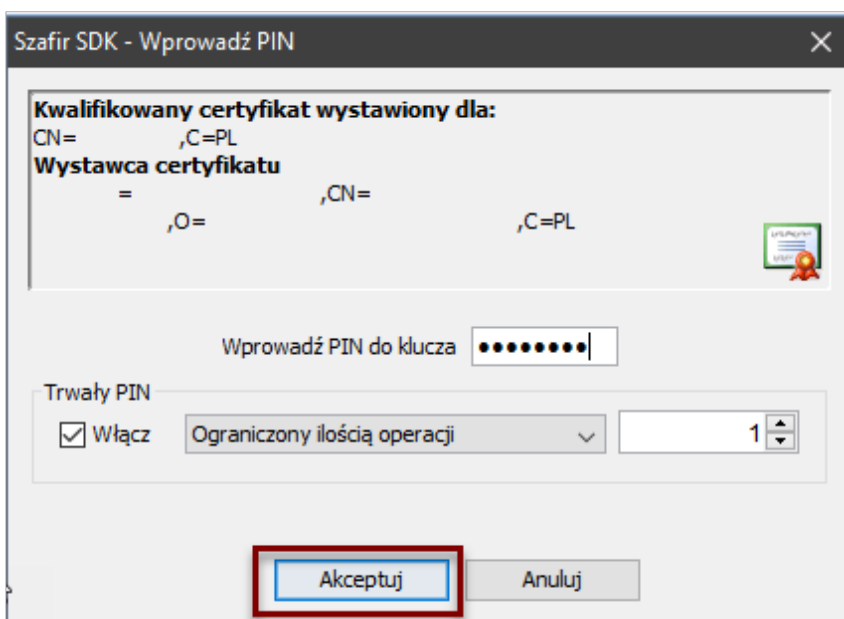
Szafir SDK - Wprowadź PIN

Kwalifikowany certyfikat wystawiony dla:
CN= ,C=PL
Wystawca certyfikatu
= ,CN=
,O= ,C=PL

Wprowadź PIN do klucza ••••••••

Trwały PIN
Włącz
Ograniczony ilością operacji
1

Akceptuj
Anuluj